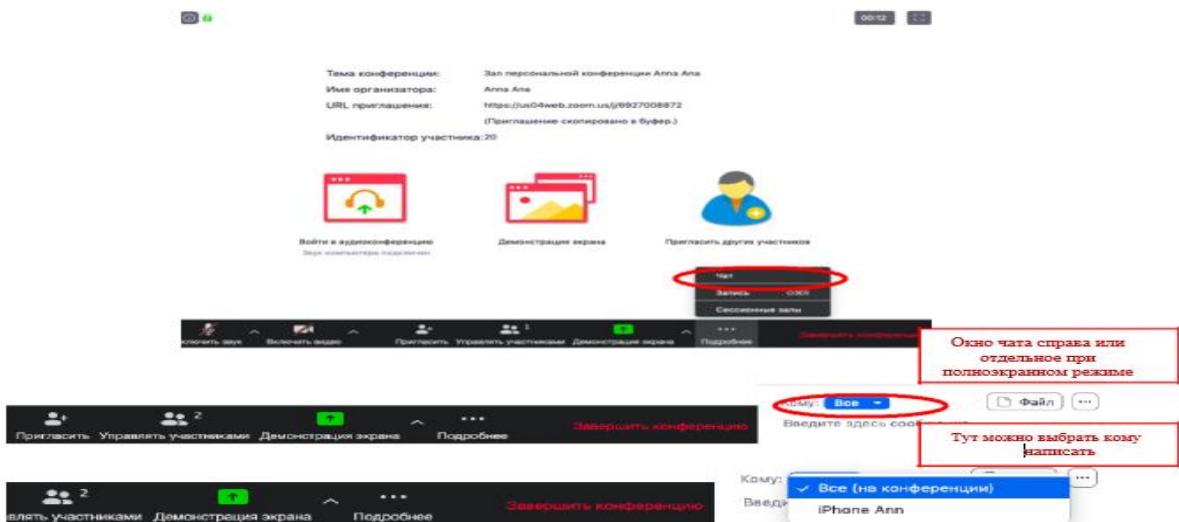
00:12

Тема конференции: Зал персональной конференции Anna Ana
Имя организатора: Anna Ana
URL приглашения: https://us04web.zoom.us/j/6927008872
(Приглашение скопировано в буфер.)
Идентификатор участника: 20

Войти в аудиоконференцию
Звук компьютера подключен
Демонстрация экрана
Пригласить других участников

Чат
Запись
Сессионные залы

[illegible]ключить звук Включить видео Пригласить Управлять участниками 1 Демонстрация экрана Подробнее Завершить конференцию

Окно чата справа или отдельное при полноэкранном режиме

Пригласить Управлять участниками 2 Демонстрация экрана Подробнее Завершить конференцию

Кому: Все Файл ···
Введите здесь сообщ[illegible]

Тут можно выбрать кому написать

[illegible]влять участниками 2 Демонстрация экрана Подробнее Завершить конференцию

Кому:
Введ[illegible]
✓ Все (на конференции)
iPhone Ann